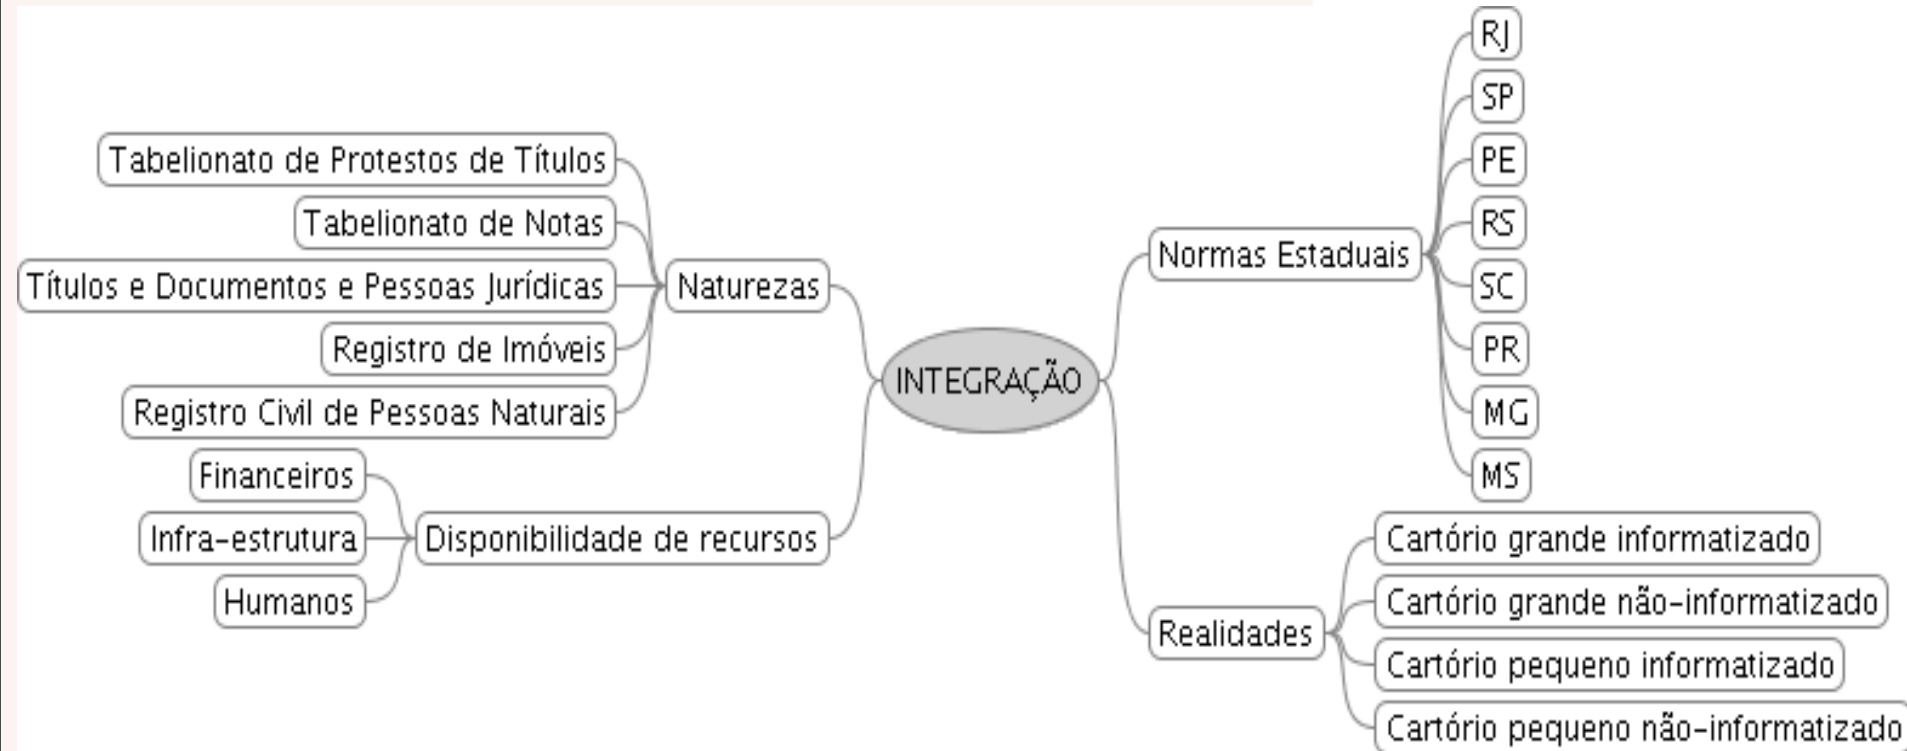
INTEGRAÇÃO

Naturezas
Tabelionato de Protestos de Títulos
Tabelionato de Notas
Títulos e Documentos e Pessoas Jurídicas
Registro de Imóveis
Registro Civil de Pessoas Naturais

Disponibilidade de recursos
Financeiros
Infra-estrutura
Humanos

Normas Estaduais
RJ
SP
PE
RS
SC
PR
MG
MS

Realidades
Cartório grande informatizado
Cartório grande não-informatizado
Cartório pequeno informatizado
Cartório pequeno não-informatizado